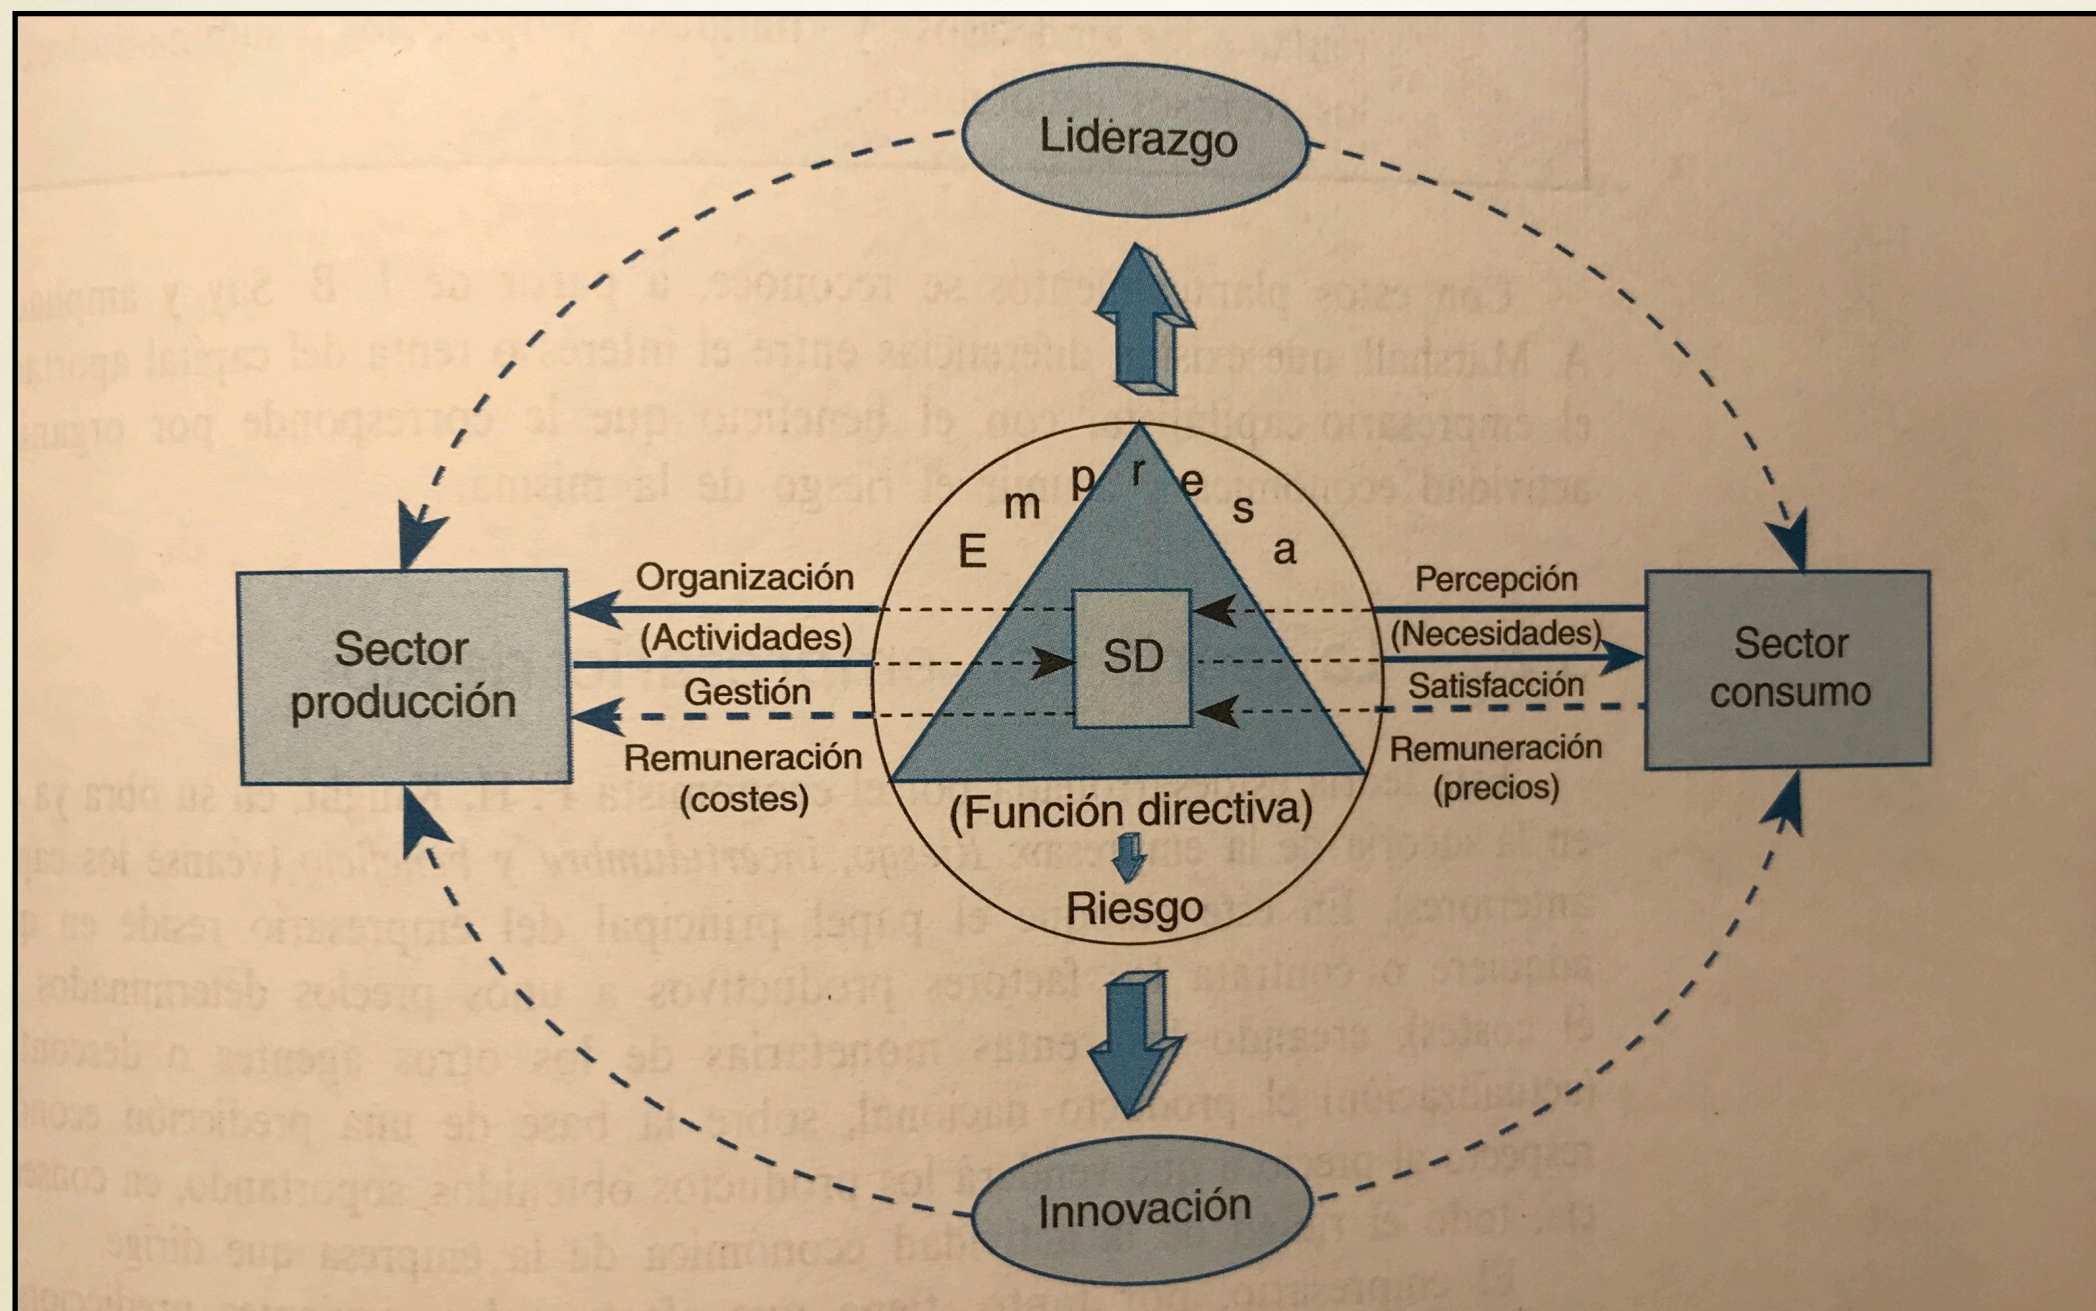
Liderazgo

Empresa

Sector producción

Organización

(Actividades)

Gestión

Remuneración (costes)

SD

(Función directiva)

Riesgo

Percepción

(Necesidades)

Satisfacción

Remuneración (precios)

Sector consumo

Innovación